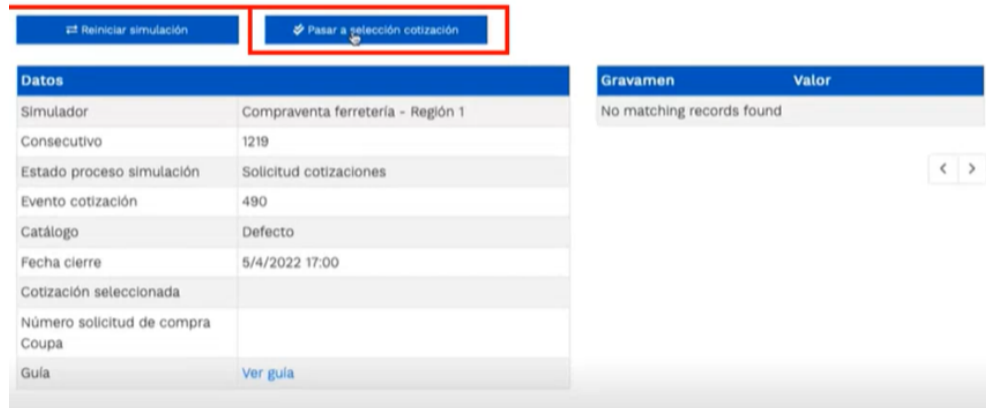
Reiniciar simulación

Pasar a selección cotización

| Datos | |
|---|---|
| Simulador | Compraventa ferretería - Región 1 |
| Consecutivo | 1219 |
| Estado proceso simulación | Solicitud cotizaciones |
| Evento cotización | 490 |
| Catálogo | Defecto |
| Fecha cierre | 5/4/2022 17:00 |
| Cotización seleccionada | |
| Número solicitud de compra Coupa | |
| Guía | Ver guía |

| Gravamen | Valor |
|---|---|
| No matching records found | |

< >